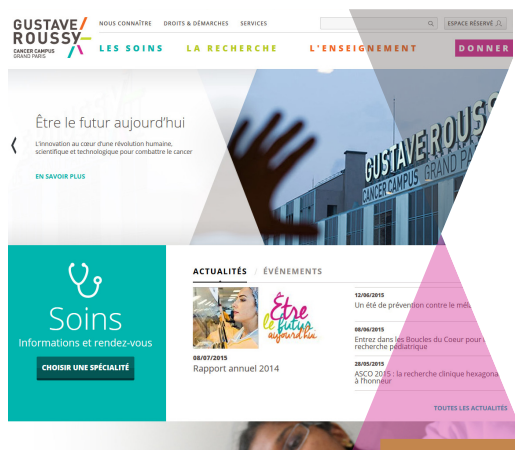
GUSTAVE ROUSSY CANCER CAMPUS GRAND PARIS

NOUS CONNAÎTRE DROITS & DÉMARCHES SERVICES

ESPACE RÉSERVÉ

LES SOINS LA RECHERCHE L'ENSEIGNEMENT DONNER

Être le futur aujourd'hui

L'innovation au cœur d'une révolution humaine, scientifique et technologique pour combattre le cancer

EN SAVOIR PLUS

GUSTAVE ROUSSY CANCER CAMPUS GRAND PARIS

Soins

Informations et rendez-vous

CHOISIR UNE SPÉCIALITÉ

ACTUALITÉS ÉVÉNEMENTS

Être le futur aujourd'hui

08/07/2015
Rapport annuel 2014

12/06/2015
Un été de prévention contre le méla

09/06/2015
Entrez dans les Boucles du Coeur pour recherche pédiatrique

28/05/2015
ASCO 2015 : la recherche clinique hexagona à l'honneur

TOUTES LES ACTUALITÉS